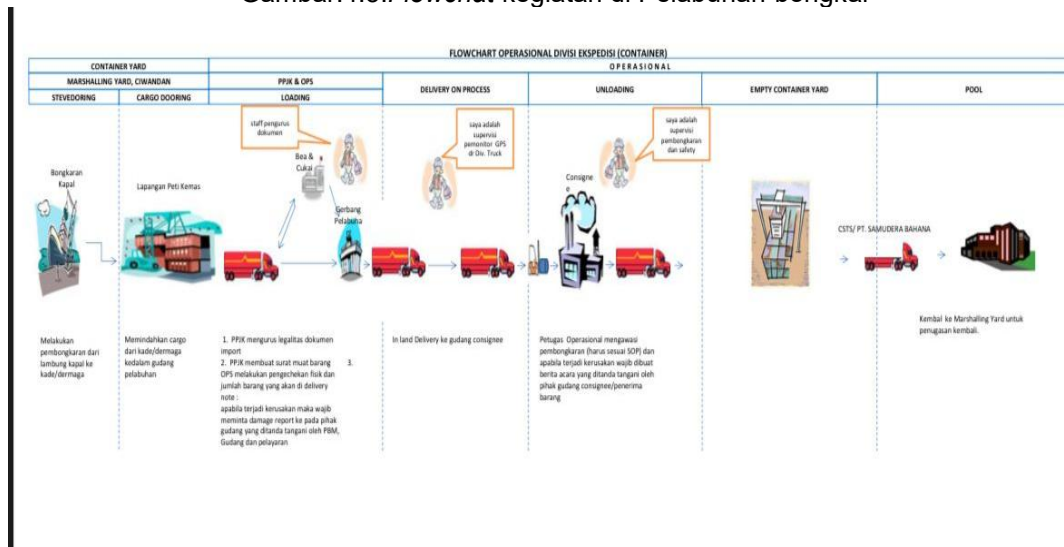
Gambar flow. flowchart kegiatan di Pelabuhan bongkar

FLOWCHART OPERASIONAL DIVISI EKSPEDISI (CONTAINER)

| CONTAINER YARD | | | | | | |
|---|---|---|---|---|---|---|
| MARSHALLING YARD, CIWANDAN | | PPJK & OPS | OPERASIONAL | | | |
| STEVEDORING | CARGO DOORING | LOADING | DELIVERY ON PROCESS | UNLOADING | EMPTY CONTAINER YARD | POOL |

staff pengurus dokumen

saya adalah supervisi pemonitor GPS dr Div. Truck

saya adalah supervisi pembongkaran dan safety

Bongkaran Kapal

Lapangan Peti Kemas

Bea & Cukai

Gerbang Pelabuhan

Consignee

CSTS/ PT. SAMUDERA BAHANA

Melakukan pembongkaran dari lambung kapal ke kade/dermaga

Memindahkan cargo dari kade/dermaga kedalam gudang pelabuhan

1. PPJK mengurus legalitas dokumen import
2. PPJK membuat surat muat barang OPS melakukan pengechekan fisik dan jumlah barang yang akan di delivery 3.
note :
apabila terjadi kerusakan maka wajib meminta damage report ke pada pihak gudang yang ditanda tangani oleh PBM, Gudang dan pelayaran

In land Delivery ke gudang consignee

Petugas Operasional mengawasi pembongkaran (harus sesuai SOP) dan apabila terjadi kerusakan wajib dibuat berita acara yang ditanda tangani oleh pihak gudang consignee/penerima barang

Kembali ke Marshalling Yard untuk penugasan kembali.